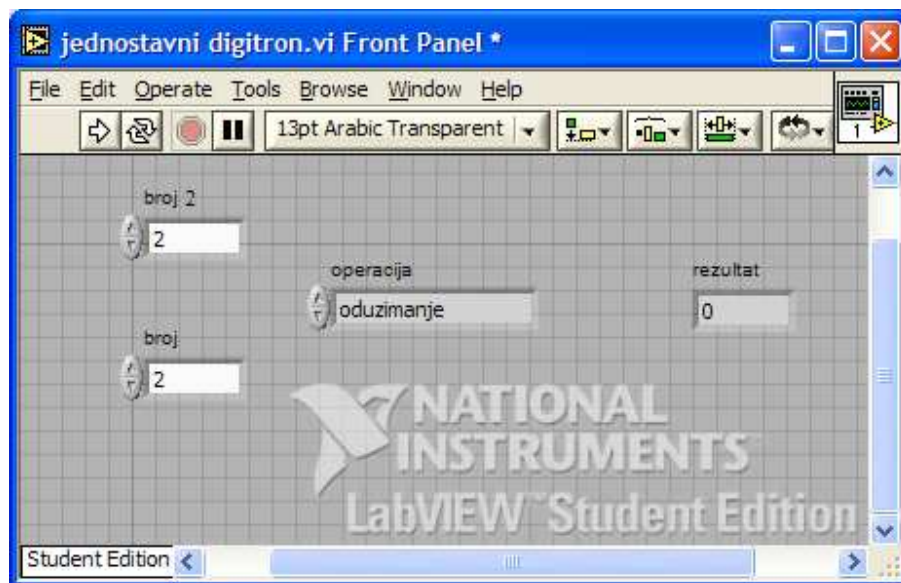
jednostavni digitron.vi Front Panel *

File Edit Operate Tools Browse Window Help

13pt Arabic Transparent

broj 2

2

operacija

oduzimanje

rezultat

0

broj

2

NATIONAL INSTRUMENTS

LabVIEW™ Student Edition

Student Edition

1